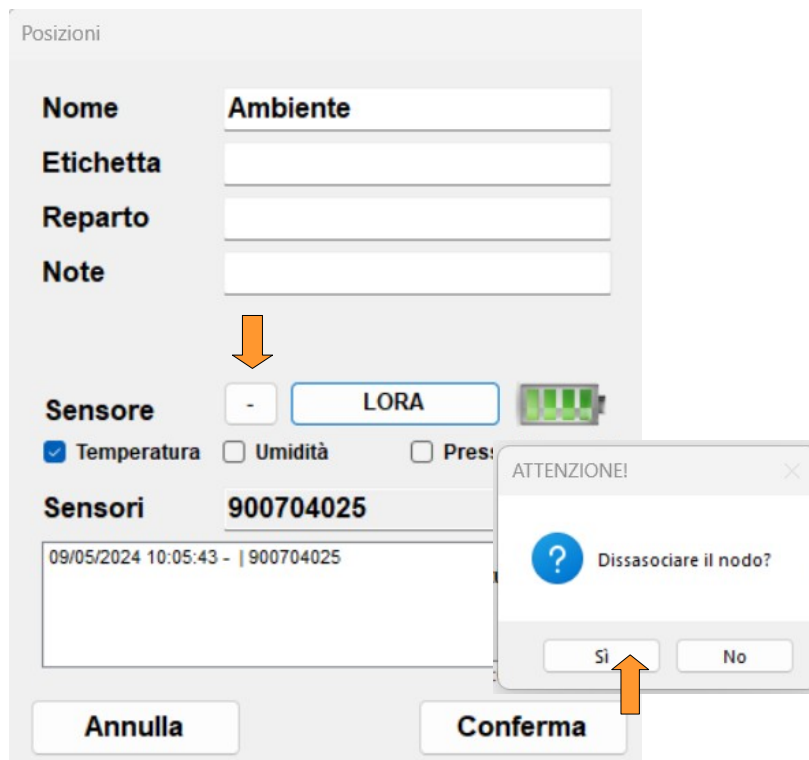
Posizioni

Nome Ambiente
Etichetta
Reparto
Note

Sensore - LORA

Temperatura Umidità Press

Sensori 900704025

09/05/2024 10:05:43 - | 900704025

Annulla Conferma

ATTENZIONE!

Dissasociare il nodo?

Sì No